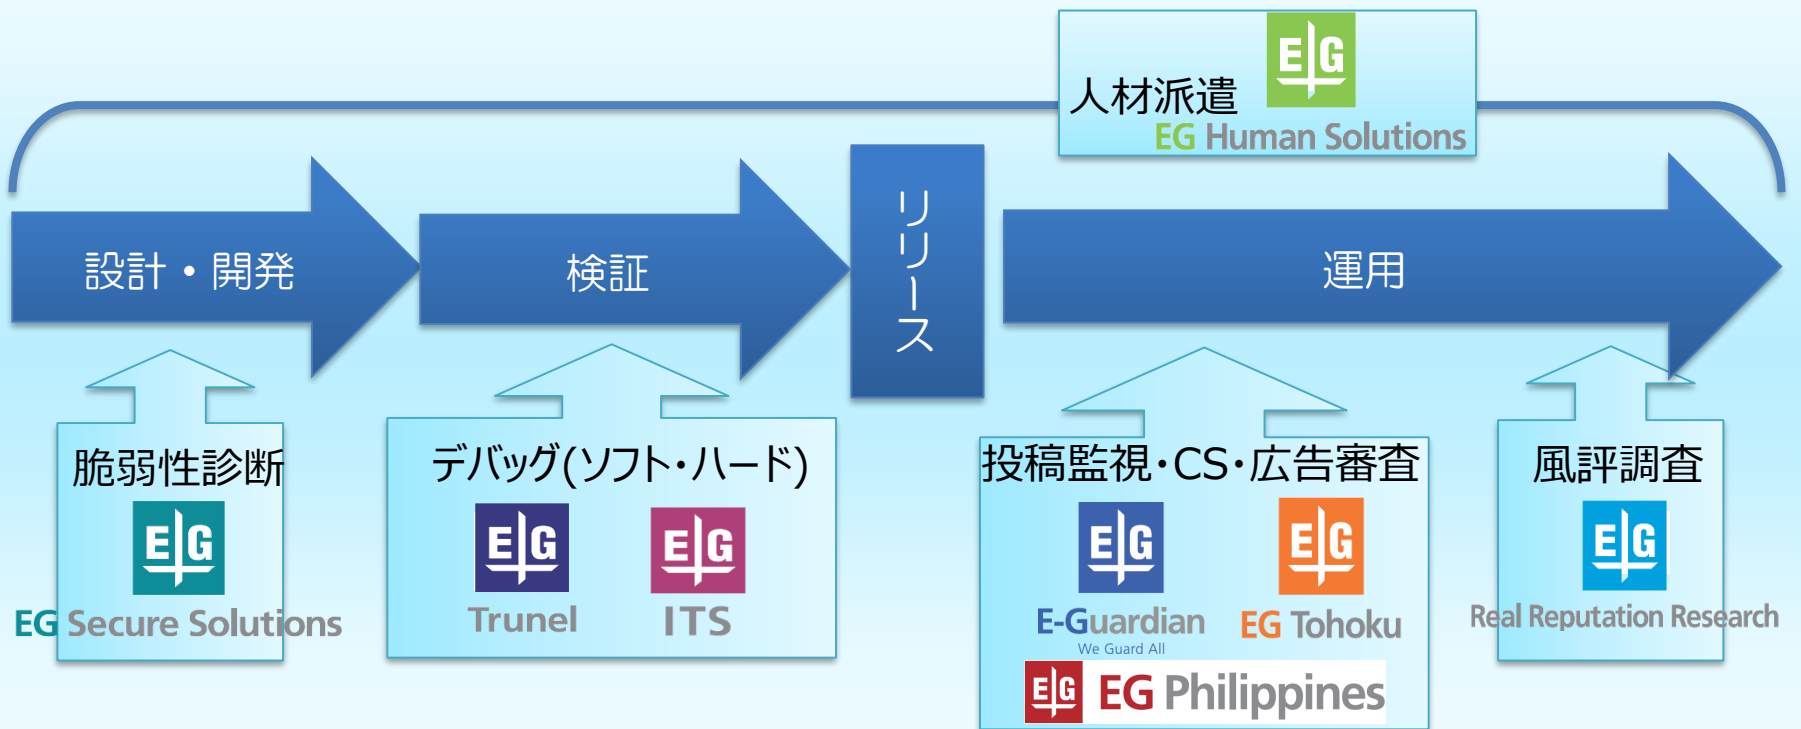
人材派遣
E|G
EG Human Solutions

設計・開発

検証

リリース

運用

脆弱性診断
E|G
EG Secure Solutions

デバッグ(ソフト・ハード)
E|G
Trunel
E|G
ITS

投稿監視・CS・広告審査
E|G
E-Guardian
We Guard All
E|G
EG Tohoku
E|G
EG Philippines

風評調査
E|G
Real Reputation Research